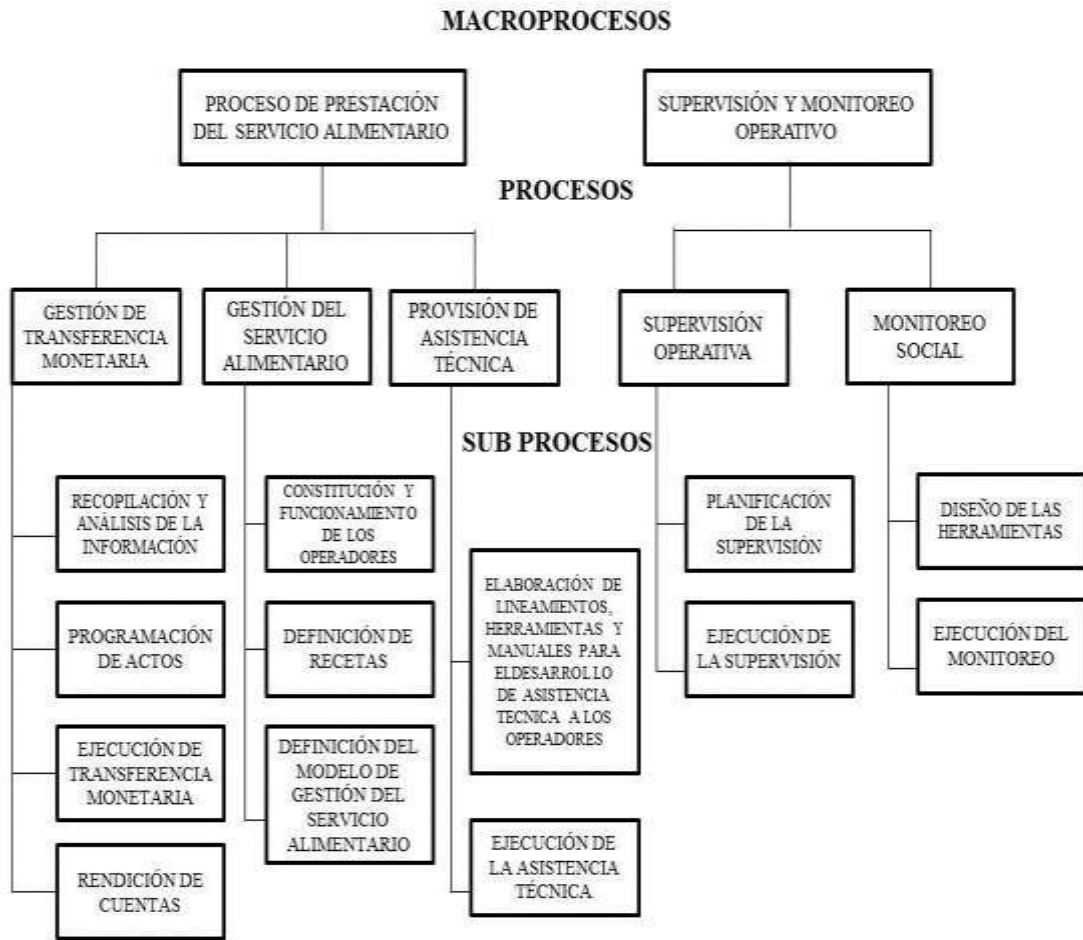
MACROPROCESOS

PROCESO DE PRESTACIÓN DEL SERVICIO ALIMENTARIO

SUPERVISIÓN Y MONITOREO OPERATIVO

PROCESOS

GESTIÓN DE TRANSFERENCIA MONETARIA

GESTIÓN DEL SERVICIO ALIMENTARIO

PROVISIÓN DE ASISTENCIA TÉCNICA

SUPERVISIÓN OPERATIVA

MONITOREO SOCIAL

SUB PROCESOS

RECOPILACIÓN Y ANÁLISIS DE LA INFORMACIÓN

PROGRAMACIÓN DE ACTOS

EJECUCIÓN DE TRANSFERENCIA MONETARIA

RENDICIÓN DE CUENTAS

CONSTITUCIÓN Y FUNCIONAMIENTO DE LOS OPERADORES

DEFINICIÓN DE RECETAS

DEFINICIÓN DEL MODELO DE GESTIÓN DEL SERVICIO ALIMENTARIO

ELABORACIÓN DE LINEAMIENTOS, HERRAMIENTAS Y MANUALES PARA ELDESARROL LO DE ASISTENCIA TECNICA A LOS OPERADORES

EJECUCIÓN DE LA ASISTENCIA TÉCNICA

PLANIFICACIÓN DE LA SUPERVISIÓN

EJECUCIÓN DE LA SUPERVISIÓN

DISEÑO DE LAS HERRAMIENTAS

EJECUCIÓN DEL MONITOREO